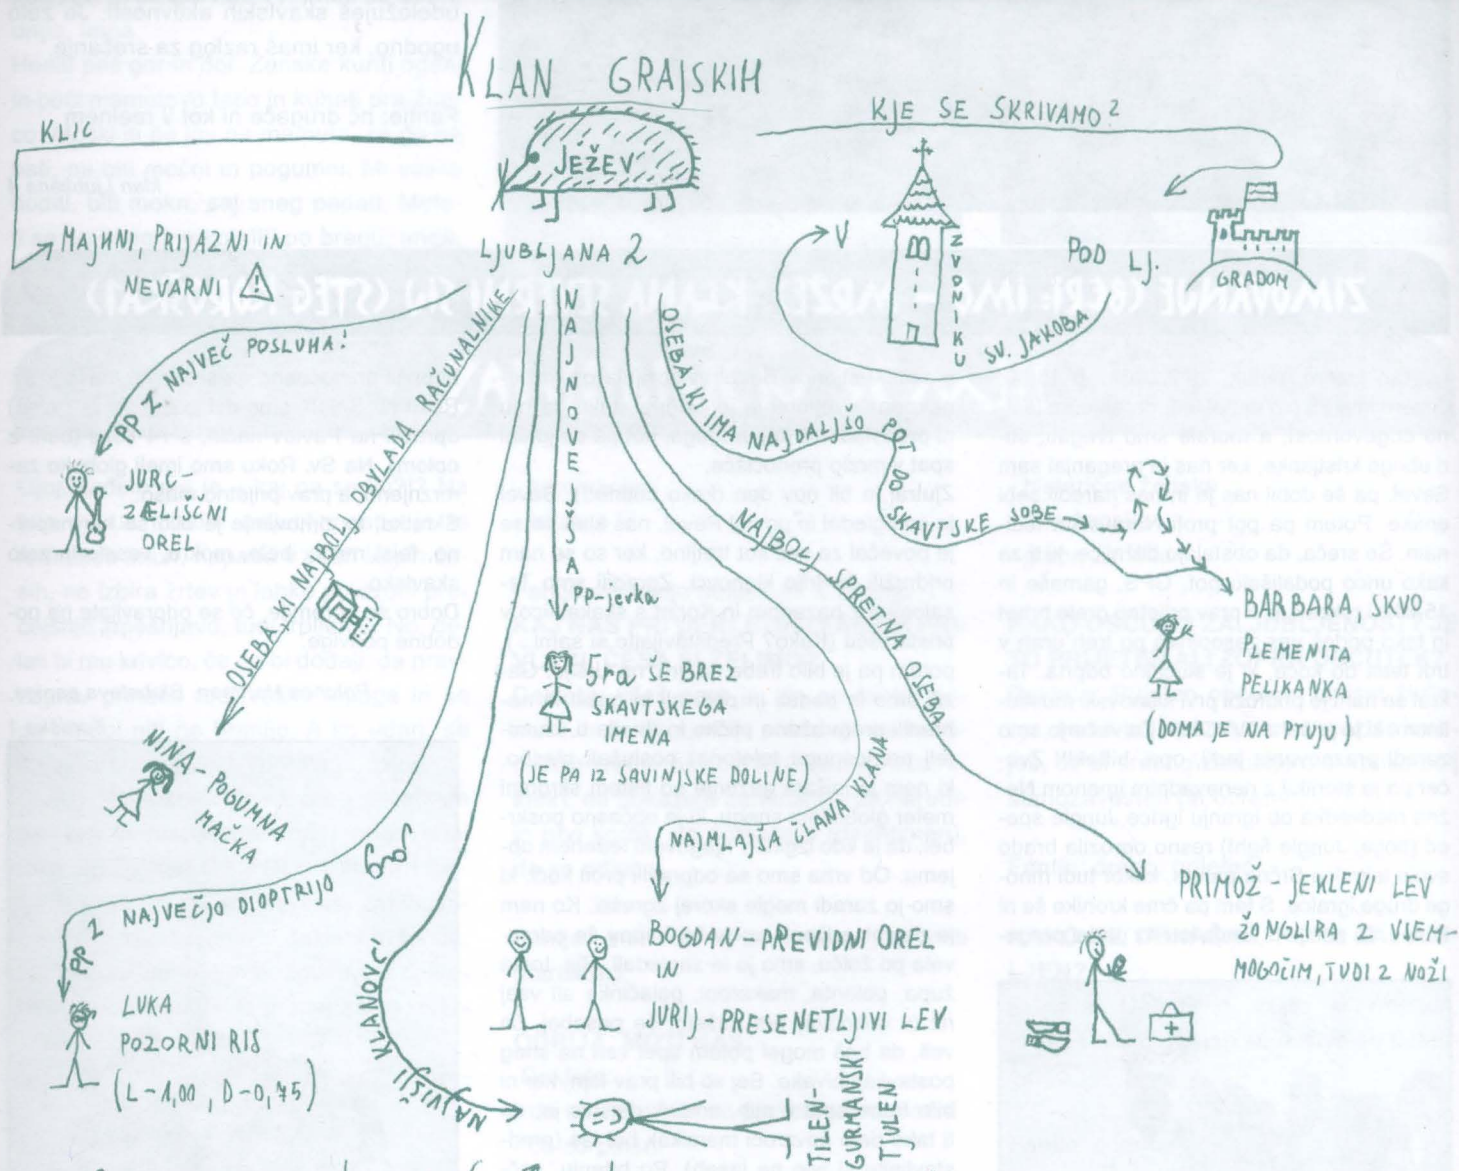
KLAN GRAJSKIH

KLIC
MAJHNI, PRIJAZNI IN NEVARNI

JEŽEV

KJE SE SKRIVAMO?

LJUBLJANA 2

V ZVONIKU SV. JAKOBA POD LJ. GRADOM

PP Z NAJVEČ POSLUHA!
JURC ZELIŠČNI OREL

OSEBA, KI NAJBOLJ OBVLADA RAČUNALNIKE

NAJNOVEJŠA PP-jerka
ŠPA SE BREZ SKAVTSKEGA IMENA (JE PA IZ SAVINJSKE DOLINE)

OSEBA, KI IMA NAJDALJŠO POT DO SKAVTSKE SOBE

NAJBOLJ SPRETNA OSEBA KLANA

BARBARA, SKVO PLEMENITA PELIKANKA (DOMA JE NA PTUJU)

NINA - POGUMNA MAČKA

PP Z NAJVEČJO DIOPTRIJO
LUKA POZORNI RIS (L-1,00, D-0,75)

NAJMLAJŠA ČLANA KLANA
BOGDAN - PREVIDNI OREL IN JURIJ - PRESENETLJIVI LEV

PRIMOŽ - JEKLENI LEV ŽONGLIRA Z VSEM MOGOČIM, TUDI Z NOŽI

NAJTIŠJI KLANOVC!
TILEN GURMANSKI TJULEN